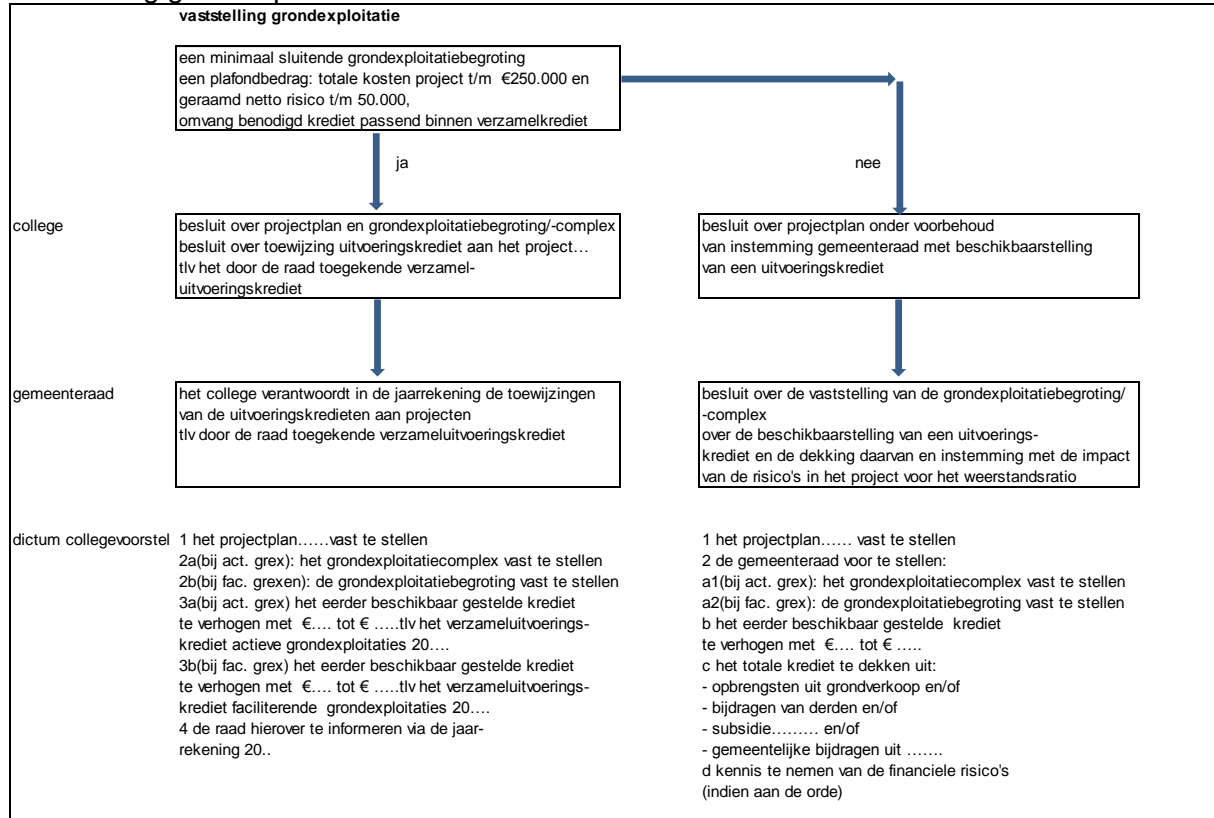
vaststelling grondexploitatie

een minimaal sluitende grondexploitatiebegroting
een plafondbedrag: totale kosten project t/m €250.000 en geraamd netto risico t/m 50.000,
omvang benodigd krediet passend binnen verzamelkrediet

ja

nee

college

besluit over projectplan en grondexploitatiebegroting/-complex
besluit over toewijzing uitvoeringskrediet aan het project…
tlv het door de raad toegekende verzamel-uitvoeringskrediet

besluit over projectplan onder voorbehoud
van instemming gemeenteraad met beschikbaarstelling
van een uitvoeringskrediet

gemeenteraad

het college verantwoordt in de jaarrekening de toewijzingen
van de uitvoeringskredieten aan projecten
tlv door de raad toegekende verzameluitvoeringskrediet

besluit over de vaststelling van de grondexploitatiebegroting/
-complex
over de beschikbaarstelling van een uitvoerings-krediet en de dekking daarvan en instemming met de impact
van de risico's in het project voor het weerstandsratio

dictum collegevoorstel

1 het projectplan……vast te stellen
2a(bij act. grex): het grondexploitatiecomplex vast te stellen
2b(bij fac. grexen): de grondexploitatiebegroting vast te stellen
3a(bij act. grex) het eerder beschikbaar gestelde krediet
te verhogen met €…. tot € …..tlv het verzameluitvoerings-krediet actieve grondexploitaties 20….
3b(bij fac. grex) het eerder beschikbaar gestelde krediet
te verhogen met €…. tot € …..tlv het verzameluitvoerings-krediet faciliterende grondexploitaties 20….
4 de raad hierover te informeren via de jaar-rekening 20..

1 het projectplan…… vast te stellen
2 de gemeenteraad voor te stellen:
a1(bij act. grex): het grondexploitatiecomplex vast te stellen
a2(bij fac. grex): de grondexploitatiebegroting vast te stellen
b het eerder beschikbaar gestelde krediet
te verhogen met €…. tot € …..
c het totale krediet te dekken uit:
- opbrengsten uit grondverkoop en/of
- bijdragen van derden en/of
- subsidie……… en/of
- gemeentelijke bijdragen uit …….
d kennis te nemen van de financiele risico's
(indien aan de orde)